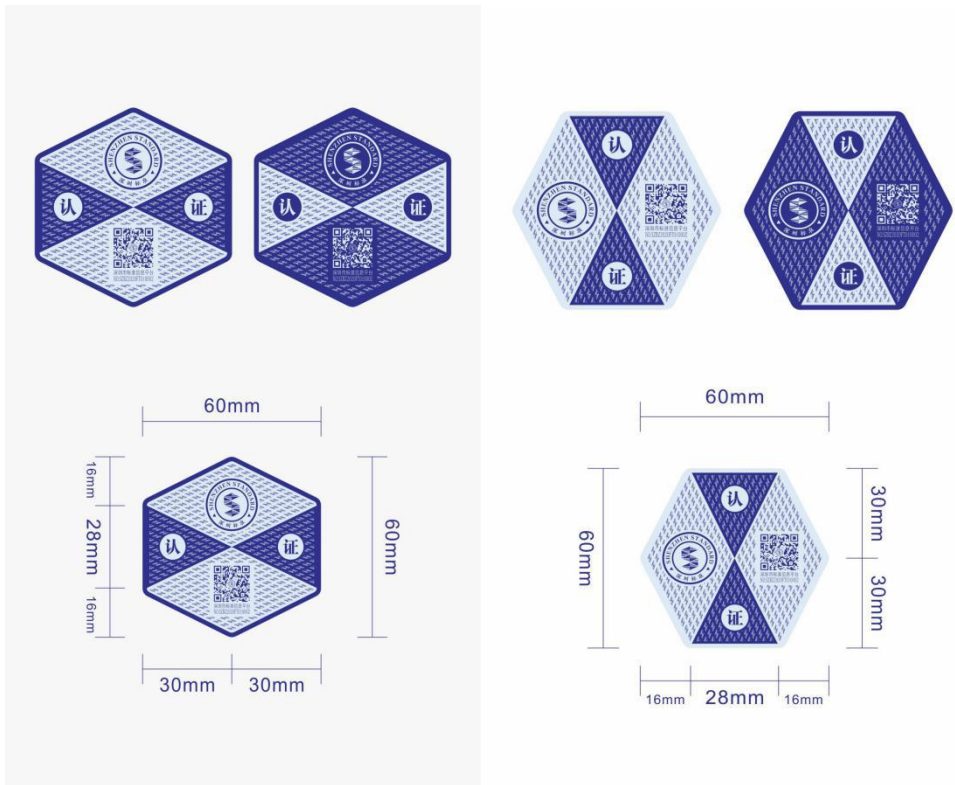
SHENZHEN STANDARD
深圳标准
认
证

SHENZHEN STANDARD
深圳标准
认
证

SHENZHEN STANDARD
深圳标准
认
证

SHENZHEN STANDARD
深圳标准
认
证

60mm
16mm
28mm
16mm
60mm
SHENZHEN STANDARD
深圳标准
认
证
30mm
30mm

60mm
60mm
SHENZHEN STANDARD
深圳标准
认
证
30mm
30mm
16mm
28mm
16mm